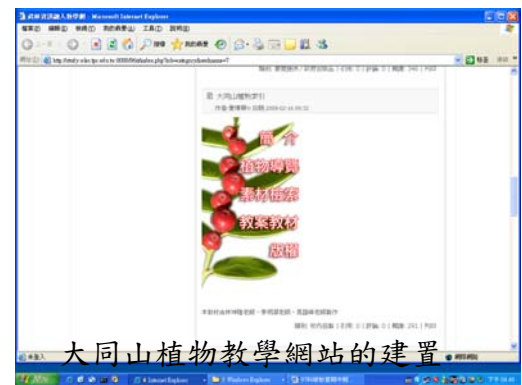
森林資源融入教學網 - Microsoft Internet Explorer
檔案(F) 編輯(E) 檢視(V) 我的最愛(A) 工具(T) 說明(H)
上一頁 搜尋 我的最愛
網址(D) http://study.wkc.tp.edu.tw:8080/blog/index.php?cid=...
移至 連結

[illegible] | 引用: 0 | 評論: 0 | 閱讀: 346 | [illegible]

大同山植物步行
作者:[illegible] | 日期:2008-02-16 09:32

簡 介
植物導覽
素材蒐集
教案教材
版權

本網站由林...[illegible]
類別: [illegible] | 引用: 0 | 評論: 0 | 閱讀: 291 | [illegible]

大同山植物教學網站的建置

完成
開始